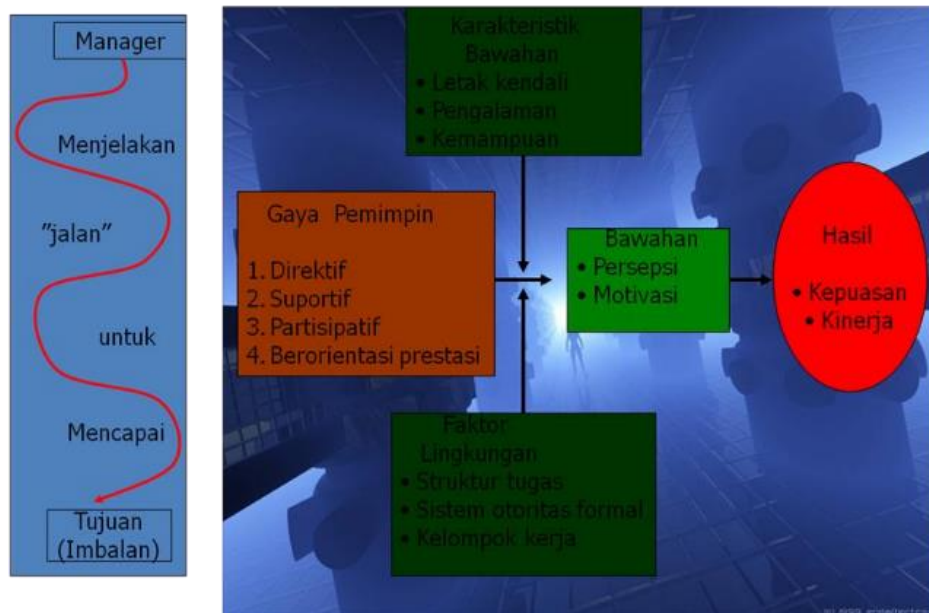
Manager

Menjelakan

"jalan"

untuk

Mencapai

Tujuan (Imbalan)

Karakteristik Bawahan
• Letak kendali
• Pengalaman
• Kemampuan

Gaya Pemimpin

1. Direktif
2. Suportif
3. Partisipatif
4. Berorientasi prestasi

Bawahan
• Persepsi
• Motivasi

Hasil

• Kepuasan
• Kinerja

Faktor Lingkungan
• Struktur tugas
• Sistem otoritas formal
• Kelompok kerja

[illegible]